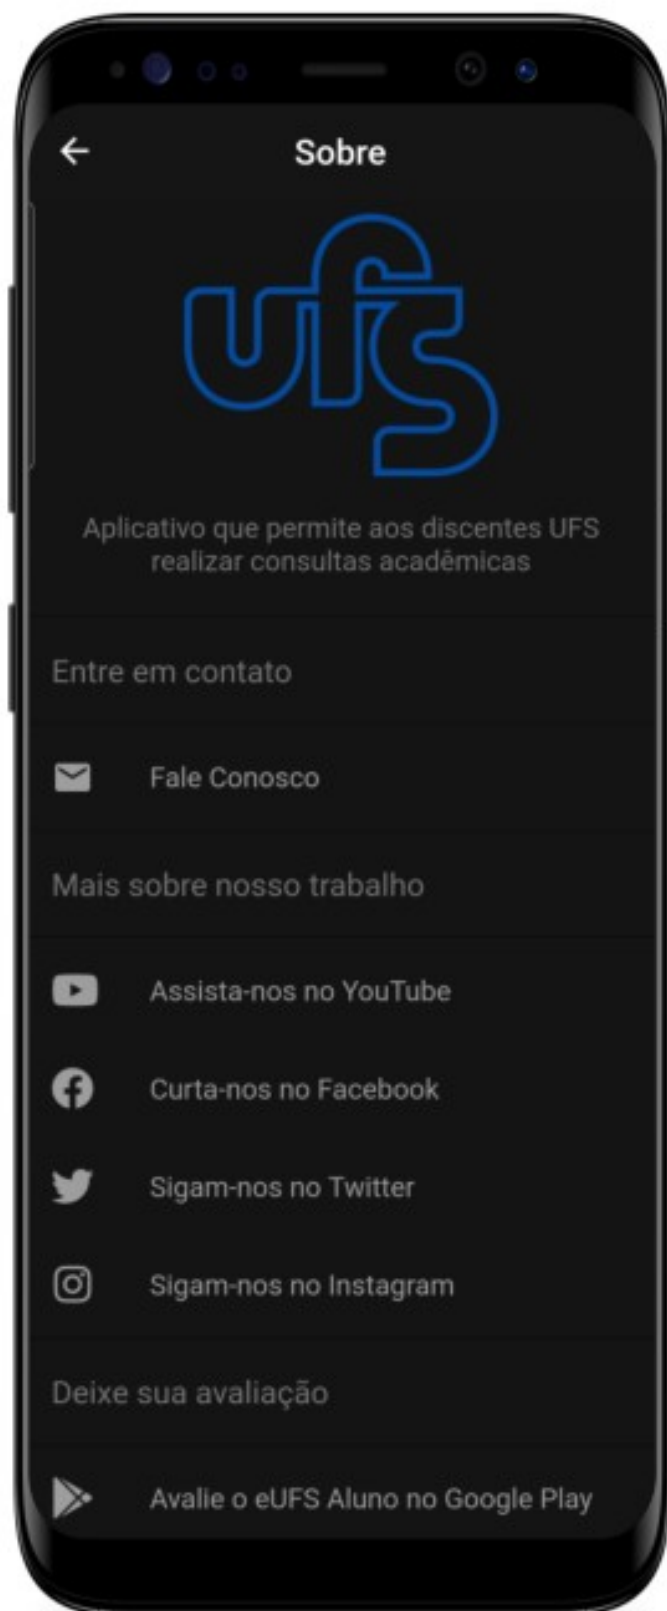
Sobre

ufs

Aplicativo que permite aos discentes UFS realizar consultas acadêmicas

Entre em contato

Fale Conosco

Mais sobre nosso trabalho

Assista-nos no YouTube

Curta-nos no Facebook

Sigam-nos no Twitter

Sigam-nos no Instagram

Deixe sua avaliação

Avalie o eUFS Aluno no Google Play